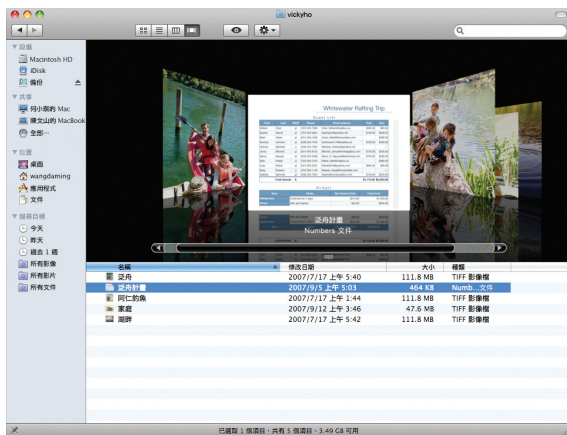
vickyho

▼設備
Macintosh HD
iDisk
備份
▼共享
何小凱的 Mac
陳文山的 MacBook
全部⋯
▼位置
桌面
wangdaming
應用程式
文件
▼搜尋目標
今天
昨天
過去 1 週
所有影像
所有影片
所有文件

Whitewater Rafting Trip
Guest List
Budget

泛舟計畫
Numbers 文件

| 名稱 | 修改日期 | 大小 | 種類 |
|---|---|---|---|
| 泛舟 | 2007/7/17 上午 5:40 | 111.8 MB | TIFF 影像檔 |
| 泛舟計畫 | 2007/9/5 上午 5:03 | 464 KB | Numb...文件 |
| 同仁釣魚 | 2007/7/17 上午 1:44 | 111.8 MB | TIFF 影像檔 |
| 家庭 | 2007/9/12 上午 3:46 | 47.6 MB | TIFF 影像檔 |
| 潮汐 | 2007/7/17 上午 5:42 | 111.8 MB | TIFF 影像檔 |

已選取 1 個項目，共有 5 個項目，3.49 GB 可用